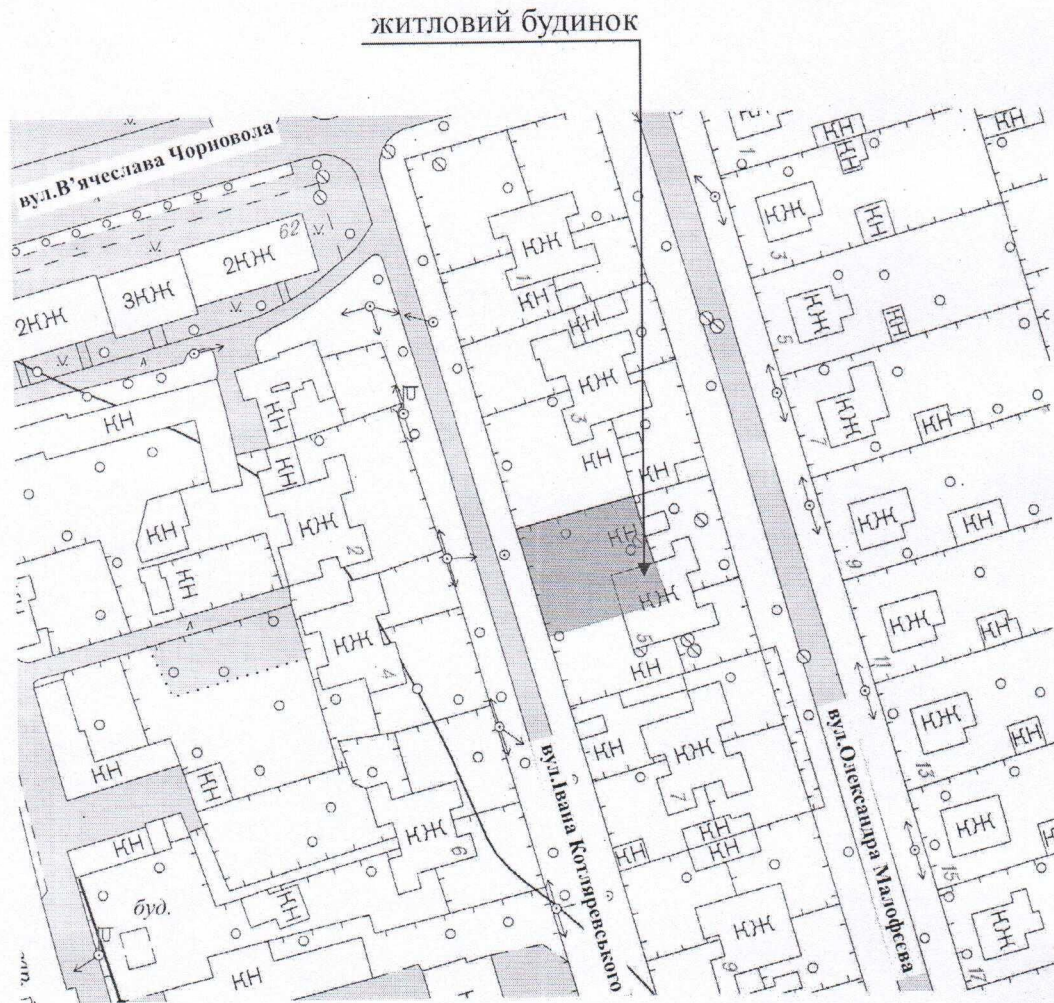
житловий будинок

вул.В'ячеслава Чорновола

62

2КЖ

3КЖ

2КЖ

КН

КН

КН

КЖ

КН

КЖ

2

КН

КЖ

4

КН

КН

КН

КЖ

6

буд.

КН

КН

КЖ

1

КН

КН

КЖ

3

КН

КН

КЖ

5

КН

КН

КЖ

7

КН

КН

КН

КЖ

9

вул.Івана Котляревського

1

КН

КН

КЖ

3

КЖ

КН

5

КЖ

7

КН

КЖ

КН

9

КЖ

КН

11

КЖ

КН

13

КЖ

15

КЖ

17

вул.Олександра Малофеєва